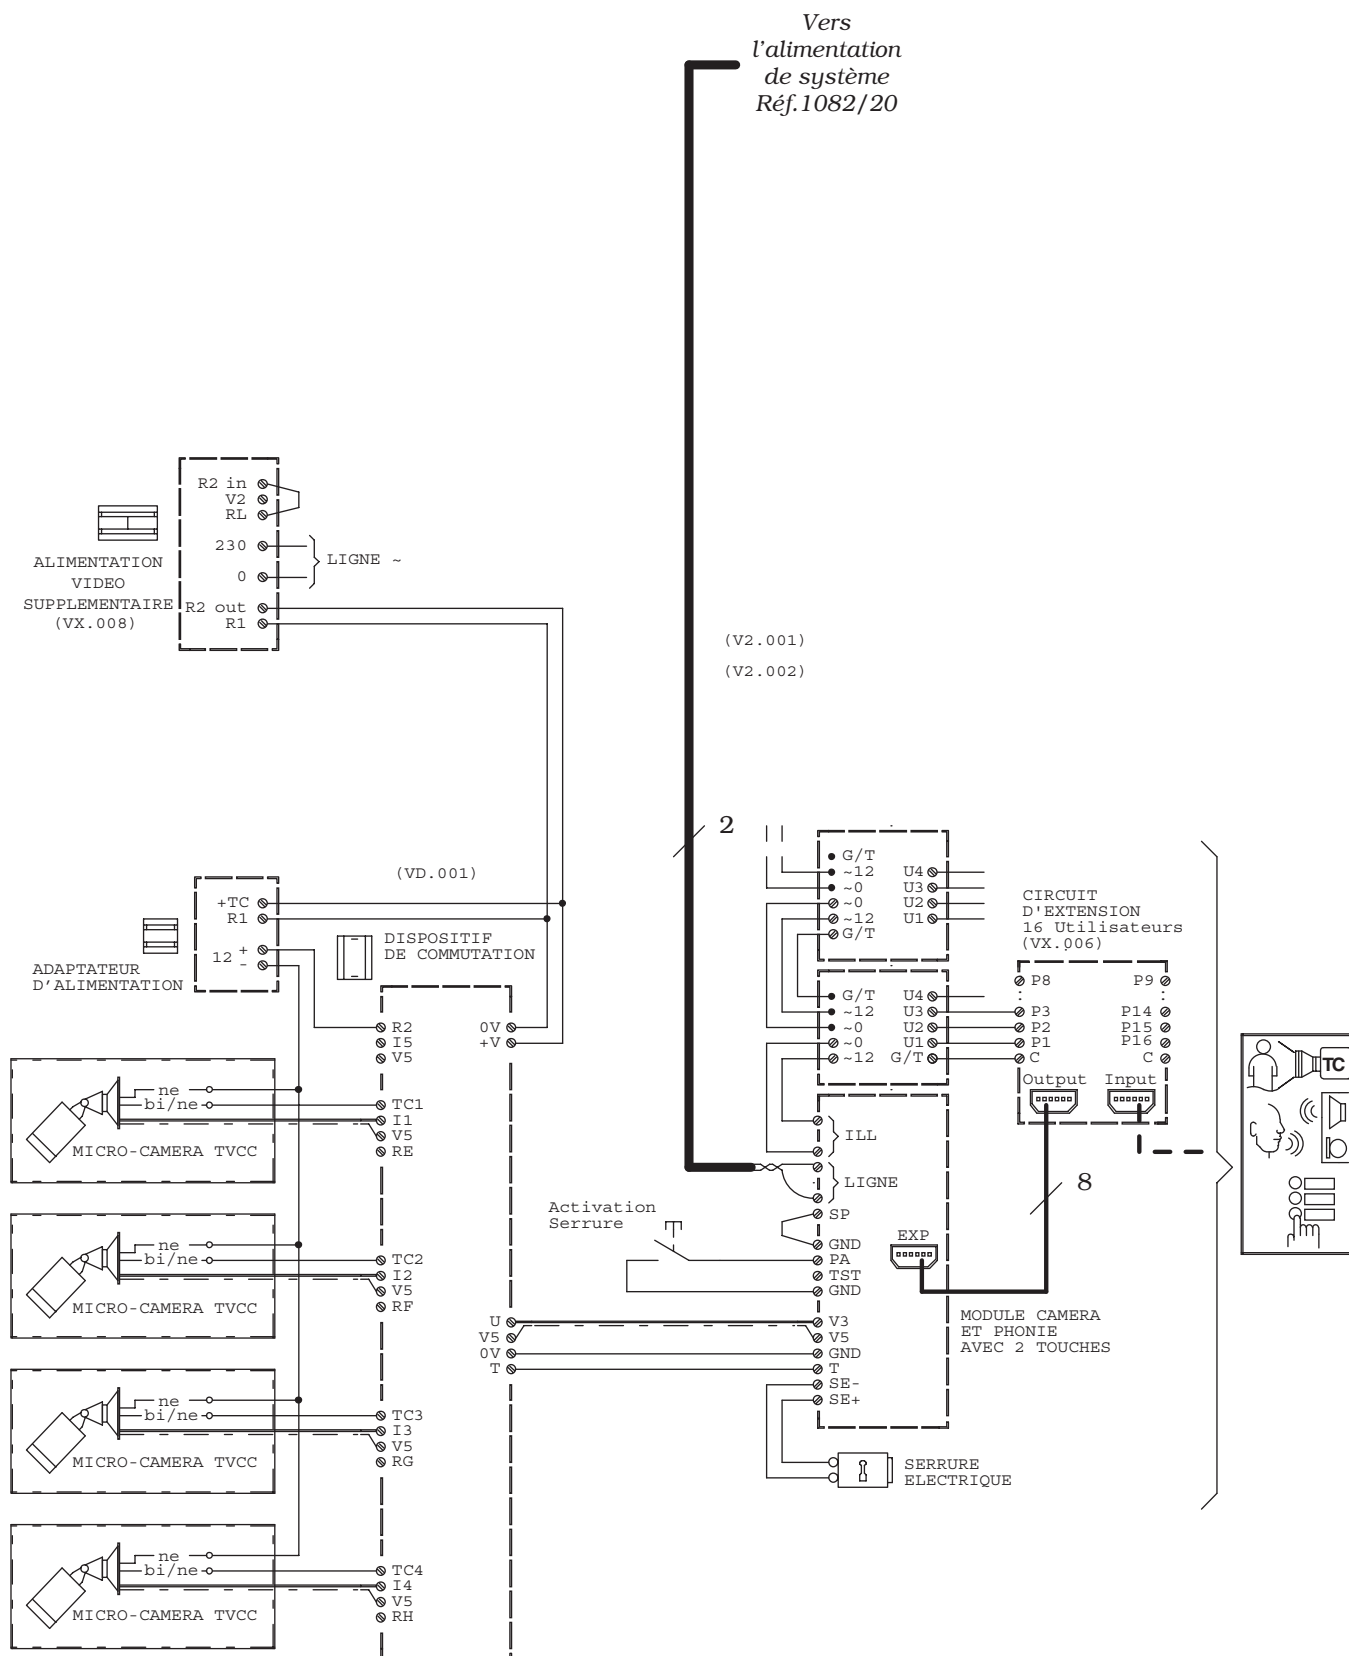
Vers l'alimentation de système Réf.1082/20

R2 in
V2
RL
230
0
LIGNE ~
ALIMENTATION VIDEO SUPPLEMENTAIRE (VX.008)
R2 out
R1

(V2.001)
(V2.002)

2

(VD.001)
+TC
R1
12 +
-
ADAPTATEUR D'ALIMENTATION
DISPOSITIF DE COMMUTATION

G/T
~12
~0
~0
~12
G/T
U4
U3
U2
U1
CIRCUIT D'EXTENSION 16 Utilisateurs (VX.006)

G/T
~12
~0
~0
~12
U4
U3
U2
U1
G/T

P8
P9
P3
P2
P1
C
P14
P15
P16
C
Output
Input

R2
I5
V5
0V
+V

ne
bi/ne
TC1
I1
V5
RE
MICRO-CAMERA TVCC

ILL
LIGNE
8

Activation Serrure
SP
GND
PA
TST
GND
EXP

ne
bi/ne
TC2
I2
V5
RF
MICRO-CAMERA TVCC

U
V5
0V
T
V3
V5
GND
T
SE-
SE+
MODULE CAMERA ET PHONIE AVEC 2 TOUCHES

ne
bi/ne
TC3
I3
V5
RG
MICRO-CAMERA TVCC

SERRURE ELECTRIQUE

ne
bi/ne
TC4
I4
V5
RH
MICRO-CAMERA TVCC

TC